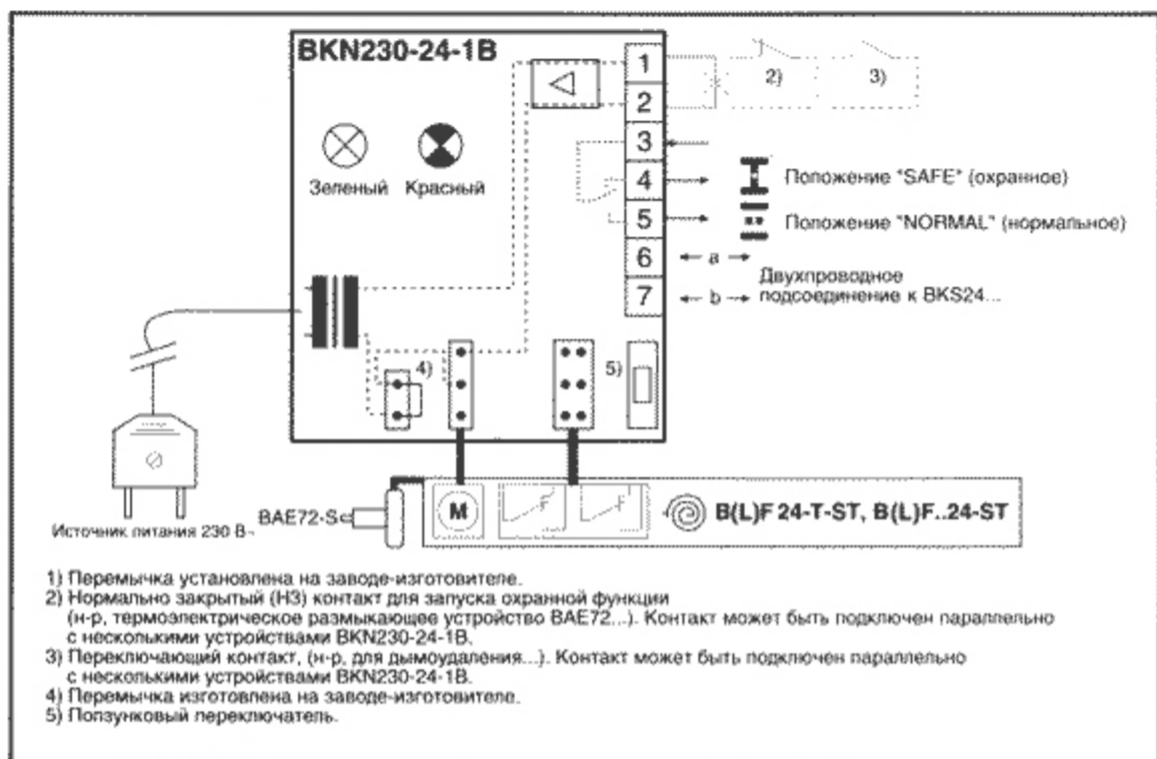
BKN230-24-1B

1
2
3
4
5
6
7

2)
3)

Зеленый
Красный

Положение "SAFE" (охранное)
Положение "NORMAL" (нормальное)

a
b
Двухпроводное подсоединение к BKS24...

4)
5)

M

B(L)F 24-T-ST, B(L)F..24-ST

BAE72-S

Источник питания 230 В~

1) Перемычка установлена на заводе-изготовителе.
2) Нормально закрытый (НЗ) контакт для запуска охранной функции (н-р, термоэлектрическое размыкающее устройство BAE72...). Контакт может быть подключен параллельно с несколькими устройствами BKN230-24-1B.
3) Переключающий контакт, (н-р, для дымоудаления...). Контакт может быть подключен параллельно с несколькими устройствами BKN230-24-1B.
4) Перемычка изготовлена на заводе-изготовителе.
5) Ползунковый переключатель.